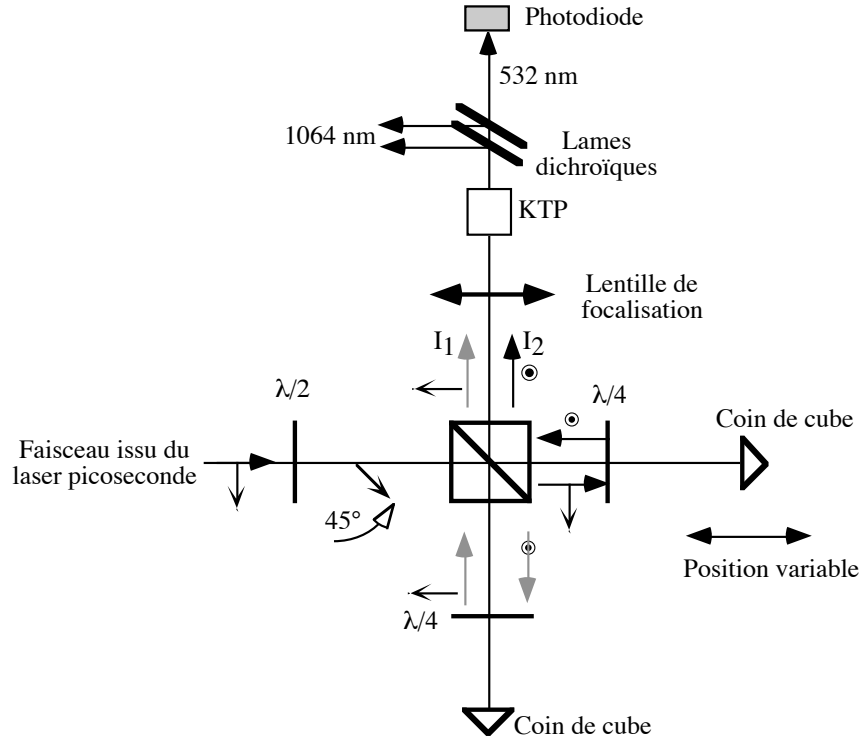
Photodiode

532 nm

1064 nm

Lames dichroïques

KTP

Lentille de focalisation

$I_1$

$I_2$

$\lambda/2$

$\lambda/4$

Coin de cube

Faisceau issu du laser picoseconde

45°

Position variable

$\lambda/4$

Coin de cube